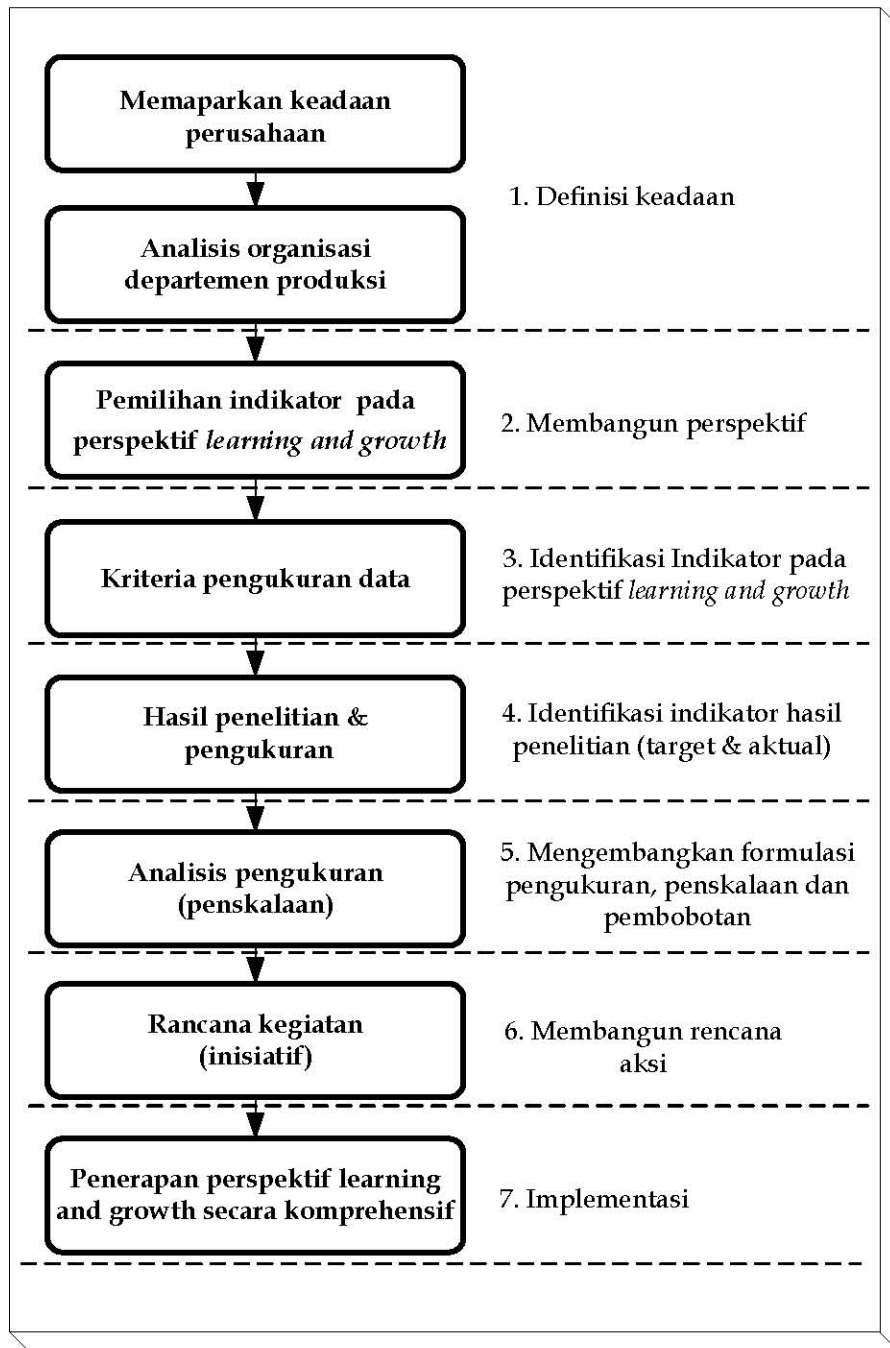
Memaparkan keadaan perusahaan

Analisis organisasi departemen produksi

1. Definisi keadaan

Pemilihan indikator pada perspektif *learning and growth*

2. Membangun perspektif

Kriteria pengukuran data

3. Identifikasi Indikator pada perspektif *learning and growth*

Hasil penelitian & pengukuran

4. Identifikasi indikator hasil penelitian (target & aktual)

Analisis pengukuran (penskalaan)

5. Mengembangkan formulasi pengukuran, penskalaan dan pembobotan

Rancana kegiatan (inisiatif)

6. Membangun rencana aksi

Penerapan perspektif learning and growth secara komprehensif

7. Implementasi